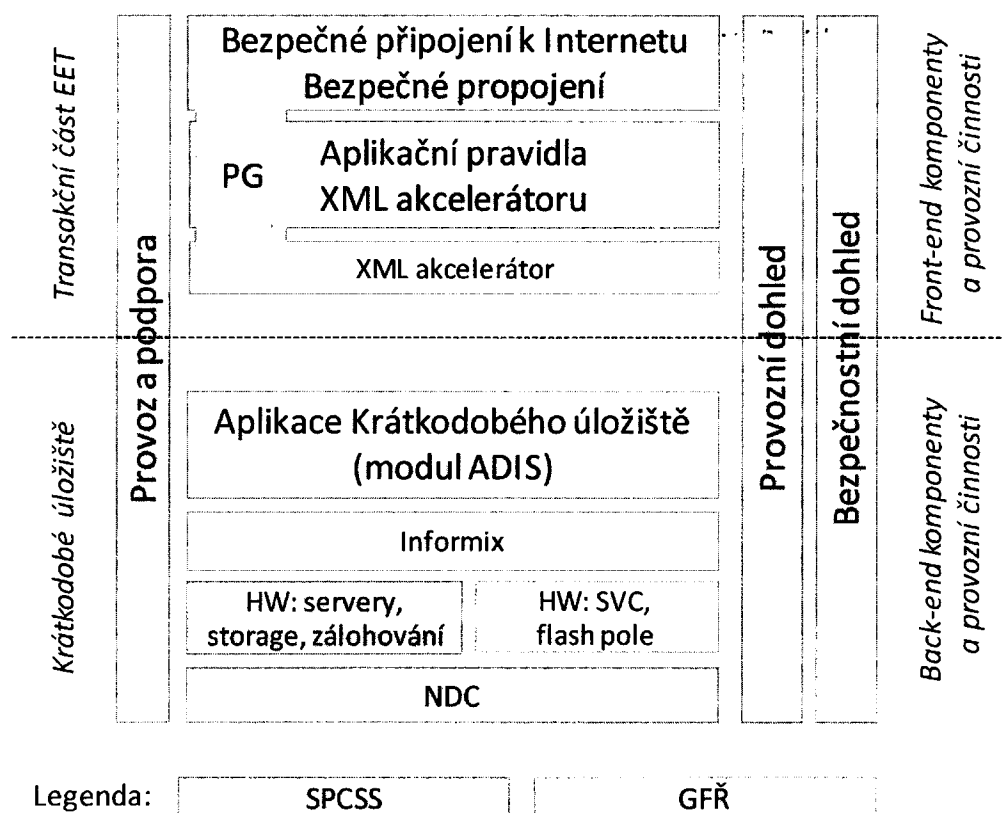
Transakční část EET

Krátkodobé úložiště

Provoz a podpora

Bezpečné připojení k Internetu
Bezpečné propojení

PG

Aplikační pravidla
XML akcelerátoru

XML akcelerátor

Aplikace Krátkodobého úložiště
(modul ADIS)

Informix

HW: servery, storage, zálohování

HW: SVC, flash pole

NDC

Provozní dohled

Bezpečnostní dohled

Front-end komponenty a provozní činnosti

Back-end komponenty a provozní činnosti

Legenda: SPCSS GFŘ